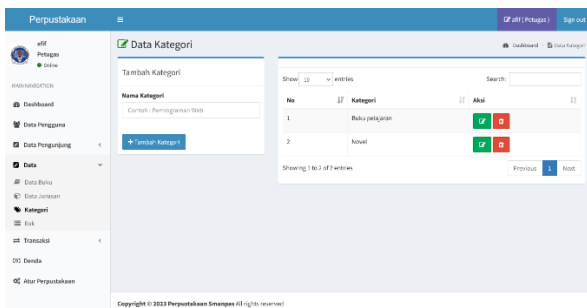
Perpustakaan

alif
Petugas
● Online

MAIN NAVIGATION

Dashboard
Data Pengguna
Data Pengunjung
Data
Data Buku
Data Jurusan
Kategori
Rak
Transaksi
Denda
Atur Perpustakaan

alif ( Petugas )
Sign out

Data Kategori

Dashboard > Data Kategori

Tambah Kategori

Nama Kategori
Contoh : Pemrograman Web

+ Tambah Kategori

Show 10 entries
Search:

| No | Kategori | Aksi |
|---|---|---|
| 1 | Buku pelajaran | |
| 2 | Novel | |

Showing 1 to 2 of 2 entries

Previous 1 Next

Copyright © 2023 Perpustakaan Smanpas All rights reserved